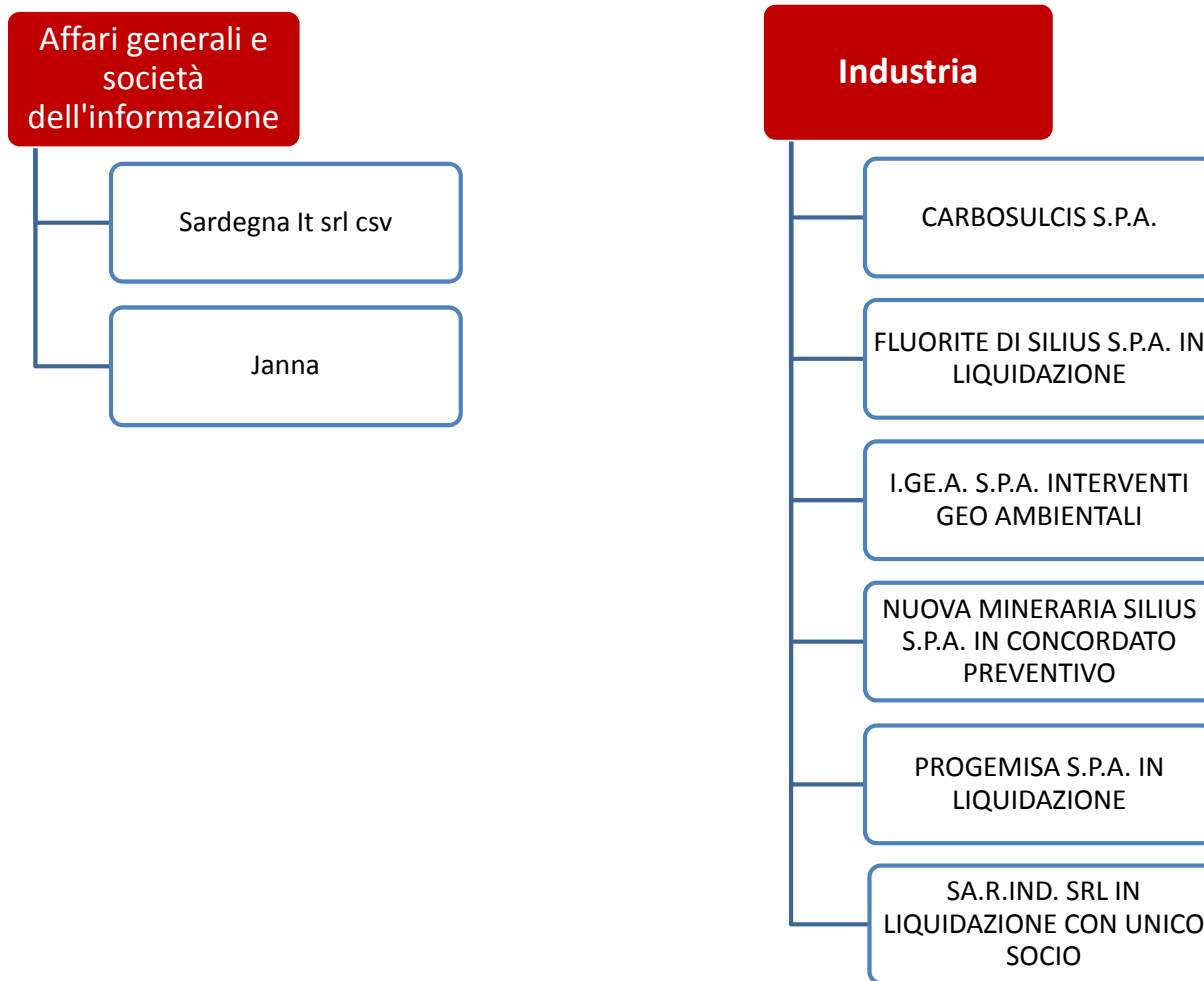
Affari generali e società dell'informazione

Sardegna It srl csv

Janna

Industria

CARBOSULCIS S.P.A.

FLUORITE DI SILIUS S.P.A. IN LIQUIDAZIONE

I.GE.A. S.P.A. INTERVENTI GEO AMBIENTALI

NUOVA MINERARIA SILIUS S.P.A. IN CONCORDATO PREVENTIVO

PROGEMISA S.P.A. IN LIQUIDAZIONE

SA.R.IND. SRL IN LIQUIDAZIONE CON UNICO SOCIO